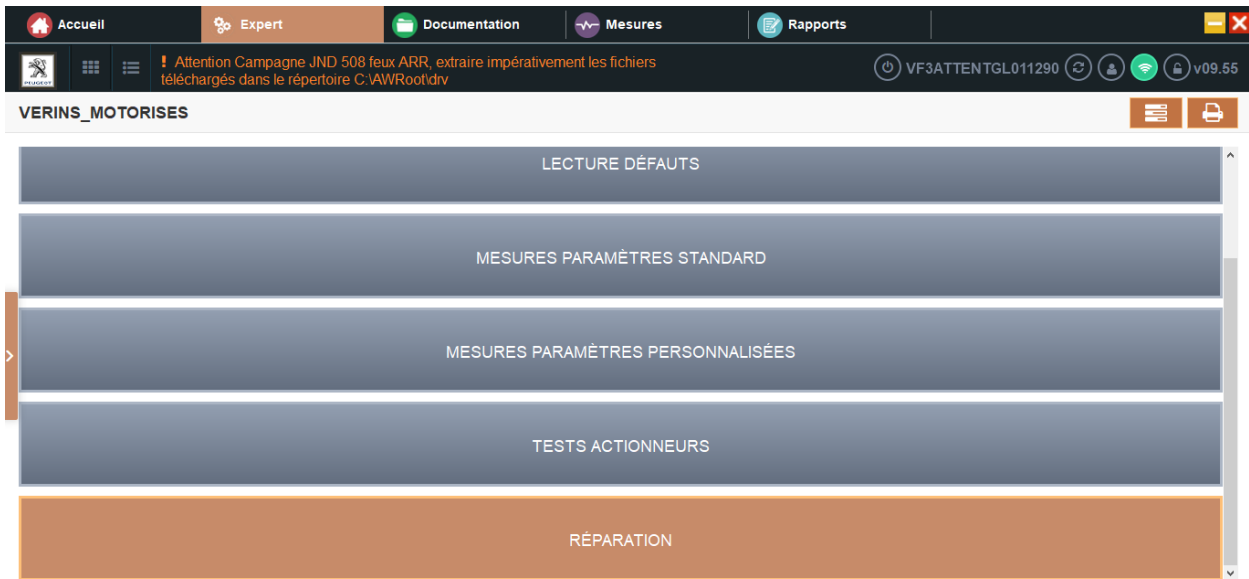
Accueil Expert Documentation Mesures Rapports

PEUGEOT

! Attention Campagne JND 508 feux ARR, extraire impérativement les fichiers téléchargés dans le répertoire C:\AWRoot\drv

VF3ATTENTGL011290 v09.55

VERINS_MOTORISES

LECTURE DÉFAUTS

MESURES PARAMÈTRES STANDARD

MESURES PARAMÈTRES PERSONNALISÉES

TESTS ACTIONNEURS

RÉPARATION